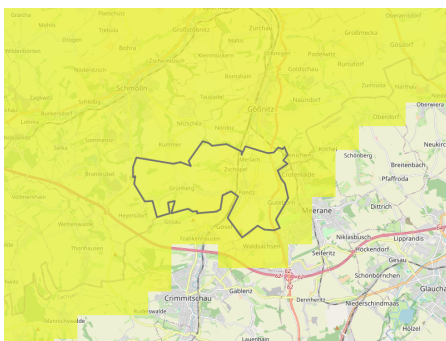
Graicha
Mehna
Pfarrsdorf
Treben
Großstöbnitz
Zürchau
Oberwiera
Gößnitz
Großbrecka
Göldschau
Ponitz
Schmölln
Bohra
Bornshain
Nöbdenitz
Taupadel
Naundorf
Zumroda
Oberwiera
Nitzschka
Neukirchen
Schönberg
Breitenbach
Pfaffroda
Meerane
Dittrich
Niklasbusch
Lipprandis
Seiferitz
Gesau
Schönbörnchen
Hockendorf
Glauchau
Niederschindmaas
Gablenz
Dennheritz
Crimmitschau
Lauenhain
Waldsachsen
Frankenhausen
Heyersdorf
Grünberg
Ponitz
Gudersleben
Wernsdorf
Thonhausen
Sommeritz
Braunichswalde
Mannichswalde
Kummer
Zschöpel
Merlach
Höchst
Schwanditz
Zipsendorf
Lehndorf
Selka
Zagkwitz
Frauenrode
Langenleuba